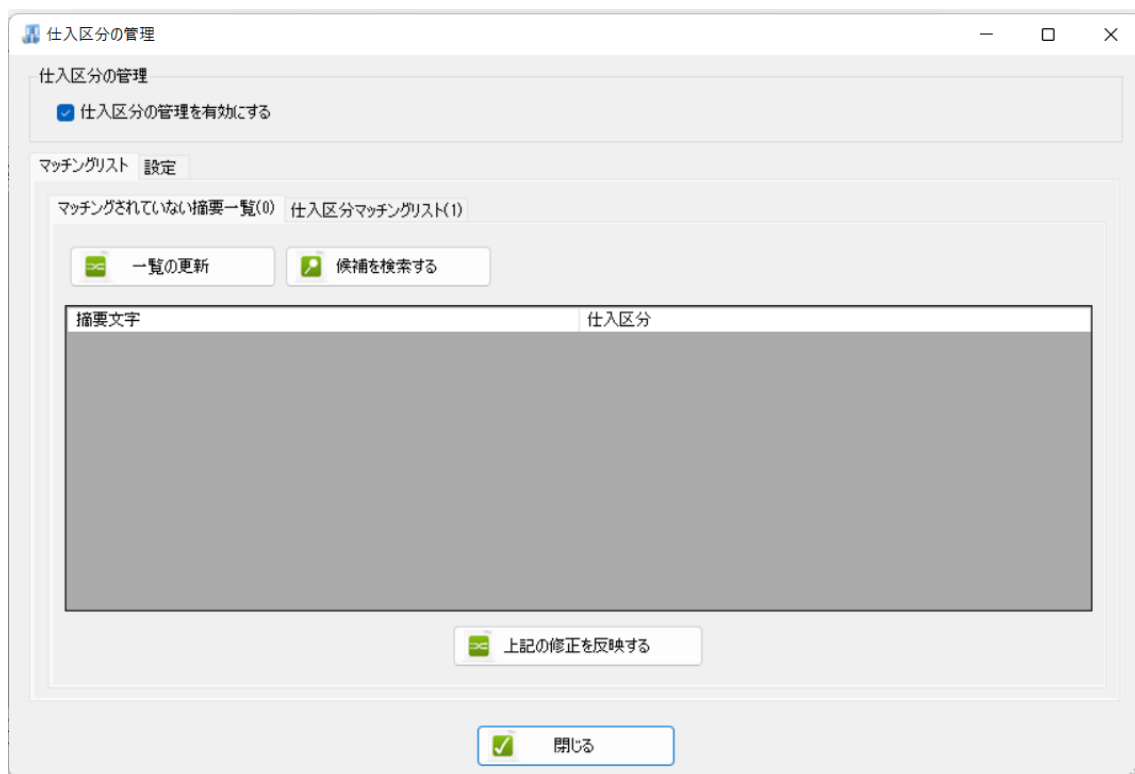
仕入区分の管理

仕入区分の管理

仕入区分の管理を有効にする

マッチングリスト 設定

マッチングされていない摘要一覧(0) 仕入区分マッチングリスト(1)

一覧の更新 候補を検索する

| 摘要文字 | 仕入区分 |
|---|---|

上記の修正を反映する

閉じる